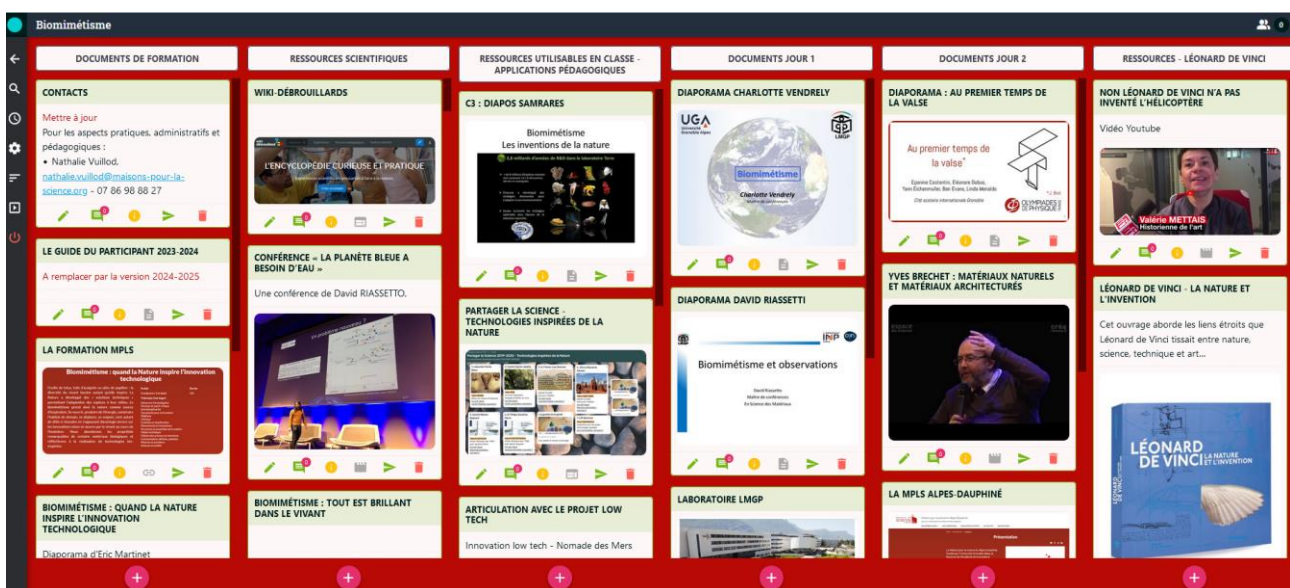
Biomimétisme

DOCUMENTS DE FORMATION

CONTACTS

Mettre à jour
Pour les aspects pratiques, administratifs et pédagogiques :
• Nathalie Vuillod, nathalie.vuillod@maisons-pour-la-science.org - 07 86 98 88 27

LE GUIDE DU PARTICIPANT 2023-2024

A remplacer par la version 2024-2025

LA FORMATION MPLS

Biomimétisme : quand la Nature inspire l'innovation technologique

BIOMIMÉTISME : QUAND LA NATURE INSPIRE L'INNOVATION TECHNOLOGIQUE

Diaporama d'Eric Martinet

RESSOURCES SCIENTIFIQUES

WIKI-DÉBROUILLARDS

L'ENCYCLOPÉDIE CURIEUSE ET PRATIQUE

CONFÉRENCE « LA PLANÈTE BLEUE A BESOIN D'EAU »

Une conférence de David RIASSETTO.

BIOMIMÉTISME : TOUT EST BRILLANT DANS LE VIVANT

RESSOURCES UTILISABLES EN CLASSE - APPLICATIONS PÉDAGOGIQUES

C3 : DIAPOS SAMRARES

Biomimétisme
Les inventions de la nature

PARTAGER LA SCIENCE - TECHNOLOGIES INSPIRÉES DE LA NATURE

ARTICULATION AVEC LE PROJET LOW TECH

Innovation low tech - Nomade des Mers

DOCUMENTS JOUR 1

DIAPORAMA CHARLOTTE VENDRELY

UGA
Biomimétisme
Charlotte Vendrely
LMGP

DIAPORAMA DAVID RIASSETTI

Biomimétisme et observations

LABORATOIRE LMGP

DOCUMENTS JOUR 2

DIAPORAMA : AU PREMIER TEMPS DE LA VALSE

Au premier temps de la valse*
OLYMPIADES DE PHYSIQUE

YVES BRECHET : MATÉRIAUX NATURELS ET MATÉRIAUX ARCHITECTURÉS

LA MPLS ALPES-DAUPHINÉ

Présentation

RESSOURCES - LÉONARD DE VINCI

NON LÉONARD DE VINCI N'A PAS INVENTÉ L'HÉLICOPTÈRE

Vidéo Youtube

Valérie METTAIS
Historienne de l'art

LÉONARD DE VINCI - LA NATURE ET L'INVENTION

Cet ouvrage aborde les liens étroits que Léonard de Vinci tissait entre nature, science, technique et art...

LÉONARD DE VINCI LA NATURE ET L'INVENTION